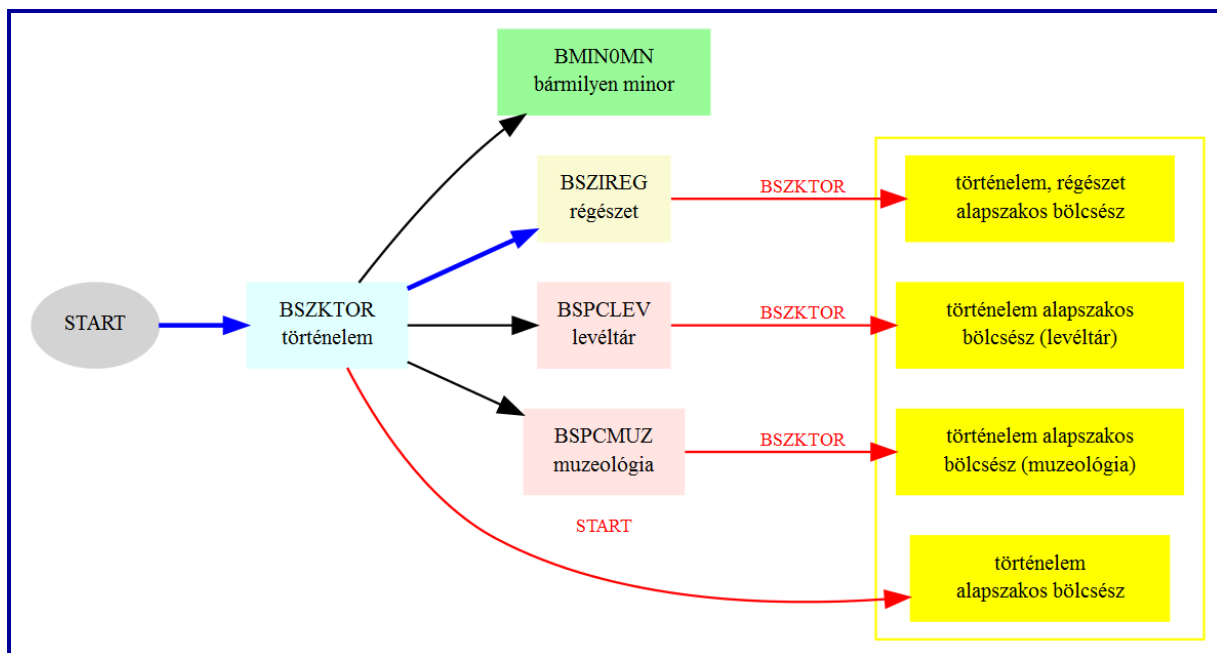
START

BSZKTOR
történelem

BMIN0MN
bármilyen minor

BSZIREG
régészet

BSZKTOR

történelem, régészet
alapszakos bölcsész

BSPCLEV
levéltár

BSZKTOR

történelem alapszakos
bölcsész (levéltár)

BSPCMUZ
muzeológia

BSZKTOR

történelem alapszakos
bölcsész (muzeológia)

START

történelem
alapszakos bölcsész